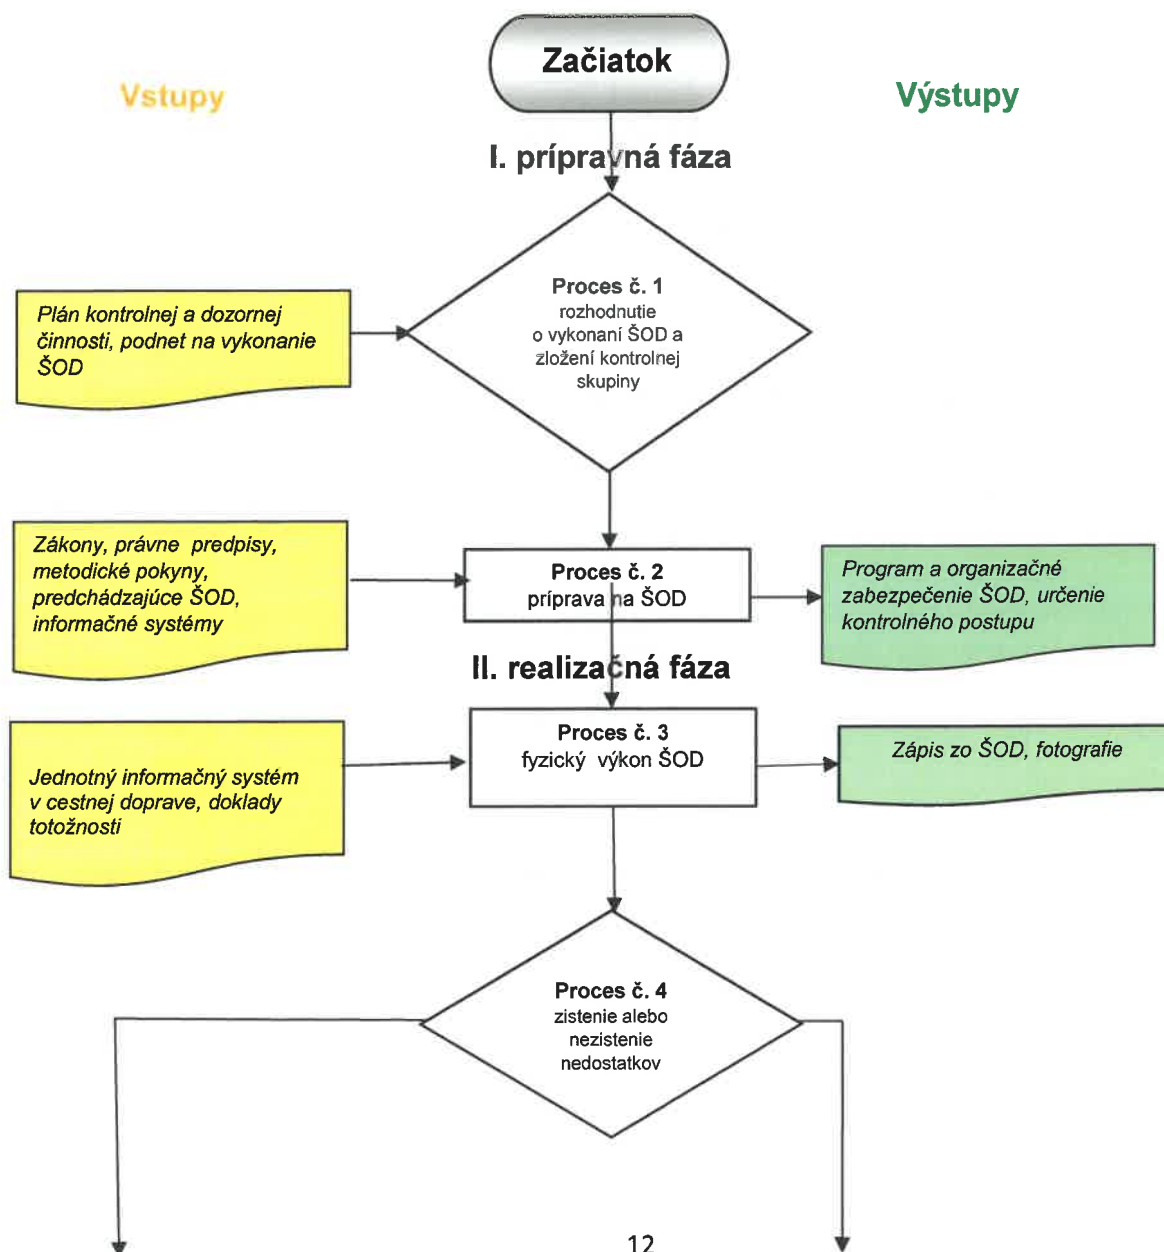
Začiatok

Vstupy

Výstupy

I. prípravná fáza

Plán kontrolnej a dozornej činnosti, podnet na vykonanie ŠOD

Proces č. 1
rozhodnutie o vykonaní ŠOD a zložení kontrolnej skupiny

Zákony, právne predpisy, metodické pokyny, predchádzajúce ŠOD, informačné systémy

Proces č. 2
príprava na ŠOD

Program a organizačné zabezpečenie ŠOD, určenie kontrolného postupu

II. realizačná fáza

Jednotný informačný systém v cestnej doprave, doklady totožnosti

Proces č. 3
fyzický výkon ŠOD

Zápis zo ŠOD, fotografie

Proces č. 4
zistenie alebo nezistenie nedostatkov

12